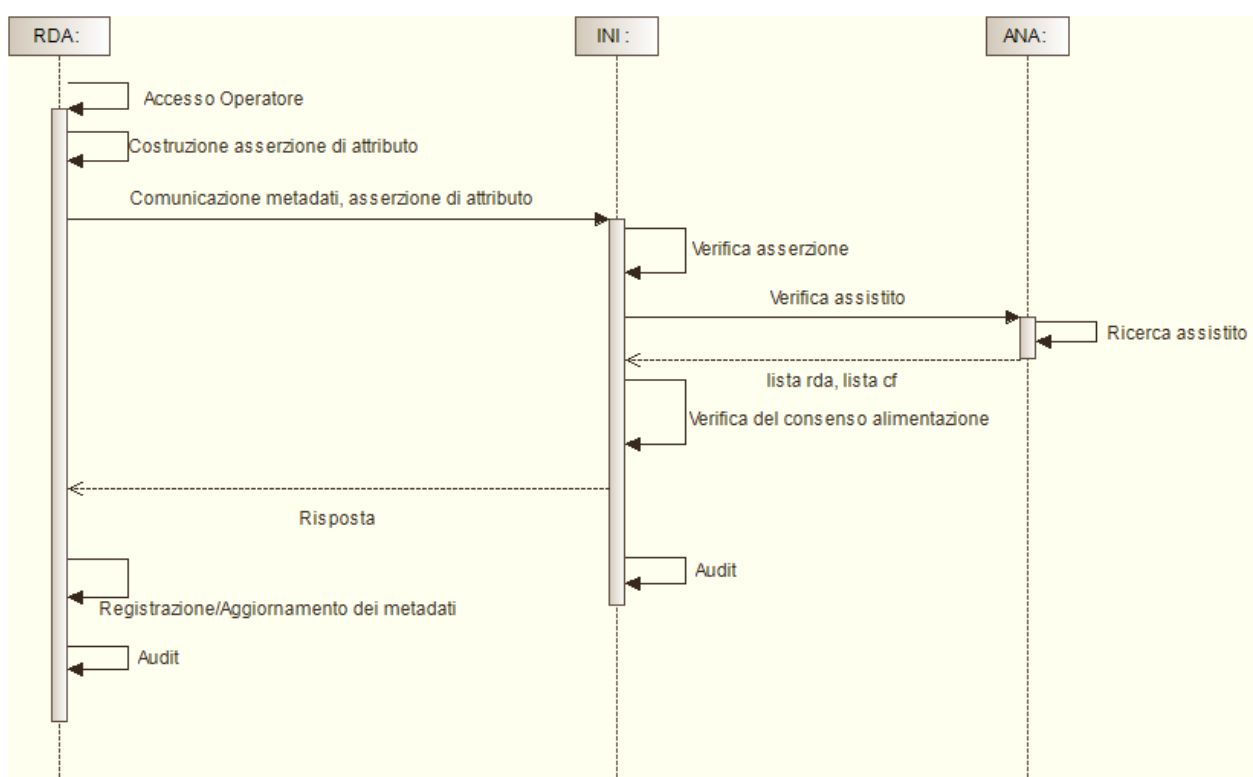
RDA:

INI :

ANA:

Accesso Operatore

Costruzione asserzione di attributo

Comunicazione metadati, asserzione di attributo

Verifica asserzione

Verifica assistito

Ricerca assistito

lista rda, lista cf

Verifica del consenso alimentazione

Risposta

Audit

Registrazione/Aggiornamento dei metadati

Audit